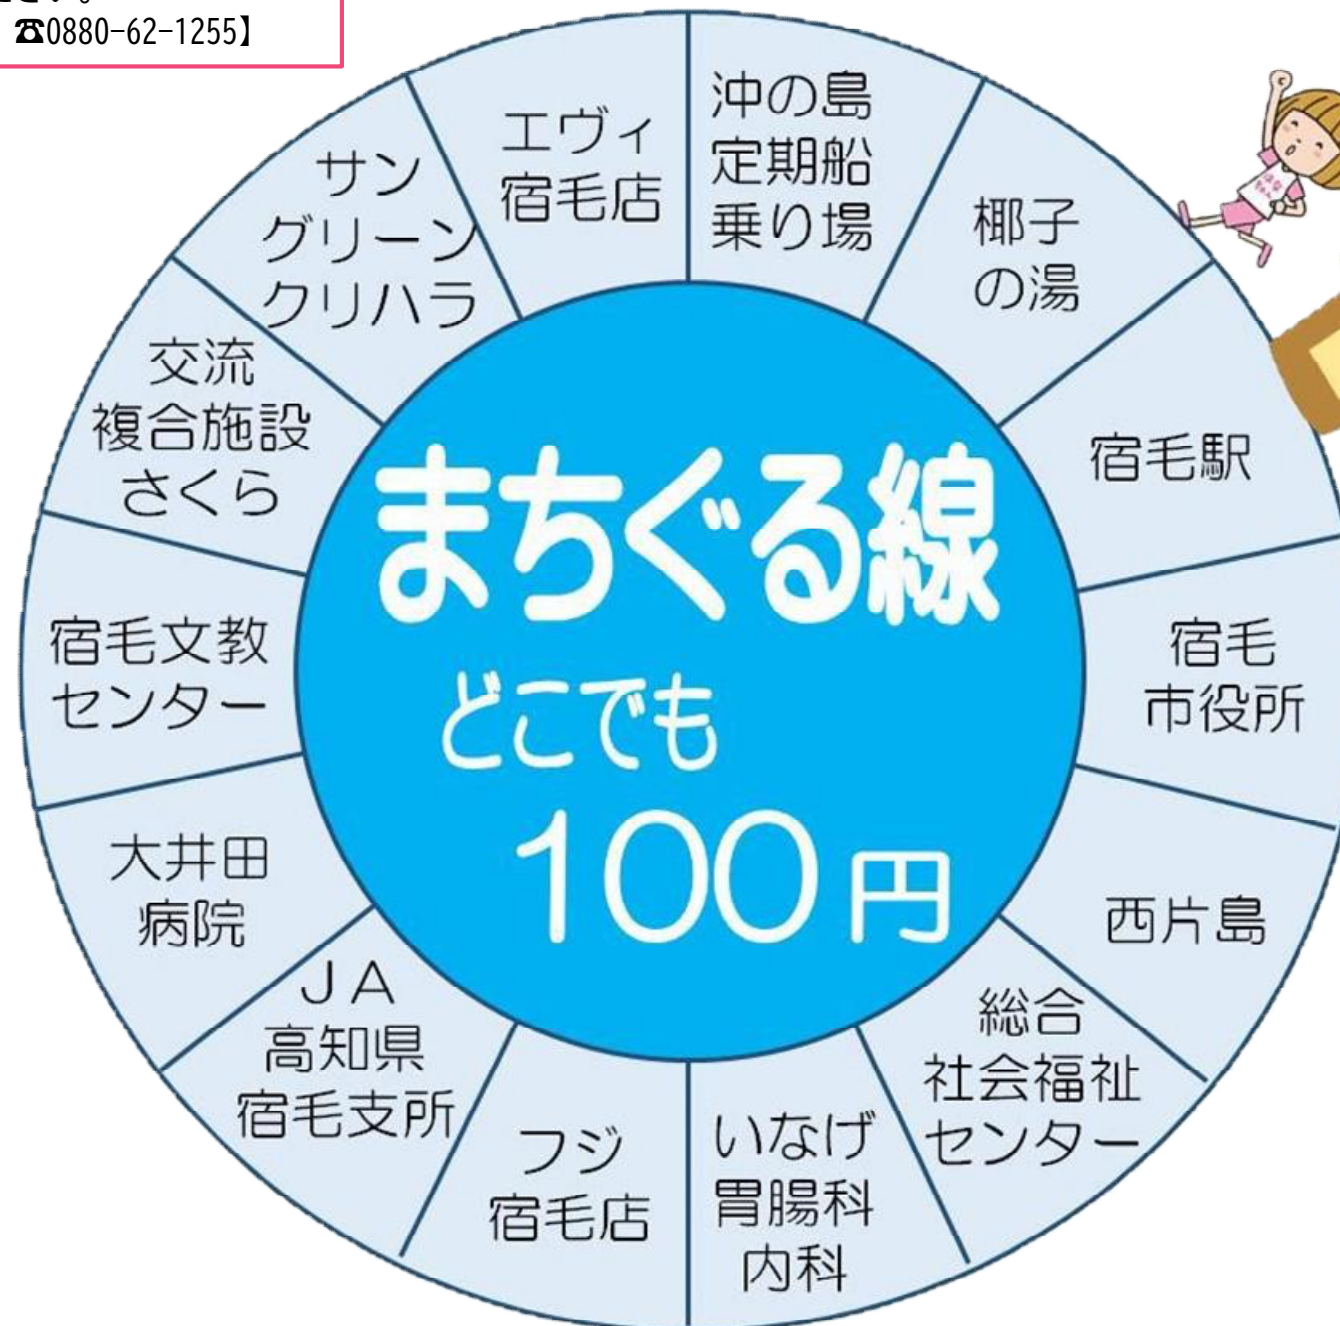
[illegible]
☎0880-62-1255】

エヴィ宿毛店

沖の島定期船乗り場

椰子の湯

宿毛駅

宿毛市役所

西片島

総合社会福祉センター

いなげ胃腸科内科

フジ宿毛店

JA高知県宿毛支所

大井田病院

宿毛文教センター

交流複合施設さくら

サングリーンクリハラ

まちぐる線

どこでも

100円